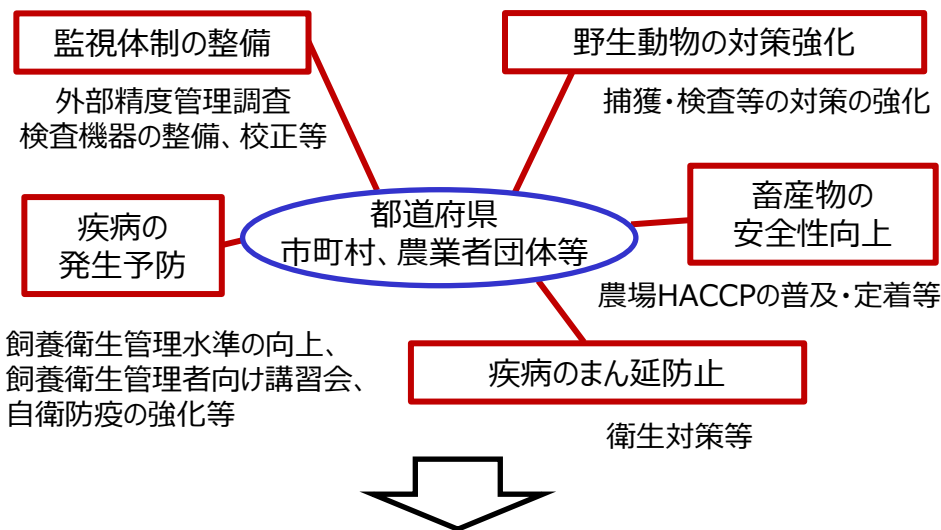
監視体制の整備

外部精度管理調査
検査機器の整備、校正等

野生動物の対策強化

捕獲・検査等の対策の強化

疾病の
発生予防

都道府県
市町村、農業者団体等

畜産物の
安全性向上

農場HACCPの普及・定着等

飼養衛生管理水準の向上、
飼養衛生管理者向け講習会、
自衛防疫の強化等

疾病のまん延防止

衛生対策等